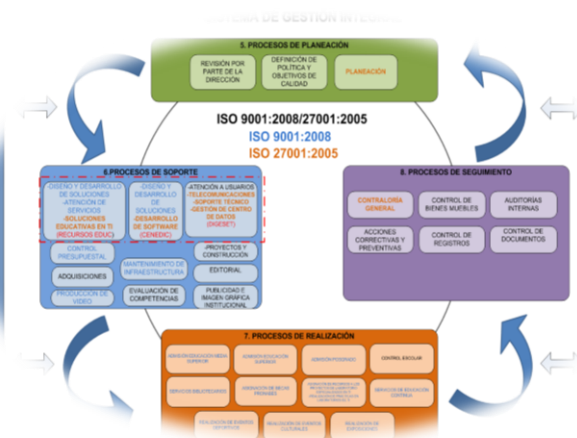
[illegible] DE GESTIÓN INTEGRA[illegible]

5. PROCESOS DE PLANEACIÓN

REVISIÓN POR PARTE DE LA DIRECCIÓN

DEFINICIÓN DE POLÍTICA Y OBJETIVOS DE CALIDAD

PLANEACIÓN

ISO 9001:2008/27001:2005

ISO 9001:2008

ISO 27001:2005

6.PROCESOS DE SOPORTE

-DISEÑO Y DESARROLLO DE SOLUCIONES -ATENCIÓN DE SERVICIOS -SOLUCIONES EDUCATIVAS EN TI (RECURSOS EDUC)

-DISEÑO Y DESARROLLO DE SOLUCIONES -DESARROLLO DE SOFTWARE (CENEDIC)

-ATENCIÓN A USUARIOS -TELECOMUNICACIONES -SOPORTE TÉCNICO -GESTIÓN DE CENTRO DE DATOS (DIGESET)

CONTROL PRESUPUESTAL

PROYECTOS Y CONSTRUCCIÓN

ADQUISICIONES

MANTENIMIENTO DE INFRAESTRUCTURA

EDITORIAL

PRODUCCIÓN DE VIDEO

EVALUACIÓN DE COMPETENCIAS

PUBLICIDAD E IMAGEN GRÁFICA INSTITUCIONAL

8. PROCESOS DE SEGUIMIENTO

CONTRALORÍA GENERAL

CONTROL DE BIENES MUEBLES

AUDITORÍAS INTERNAS

ACCIONES CORRECTIVAS Y PREVENTIVAS

CONTROL DE REGISTROS

CONTROL DE DOCUMENTOS

7. PROCESOS DE REALIZACIÓN

ADMISIÓN EDUCACIÓN MEDIA SUPERIOR

ADMISIÓN EDUCACIÓN SUPERIOR

ADMISIÓN POSGRADO

CONTROL ESCOLAR

SERVICIOS BIBLIOTECARIOS

ASIGNACIÓN DE BECAS PRONABES

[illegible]

SERVICIOS DE EDUCACIÓN CONTINUA

REALIZACIÓN DE EVENTOS DEPORTIVOS

REALIZACIÓN DE EVENTOS CULTURALES

REALIZACIÓN DE EXPOSICIONES